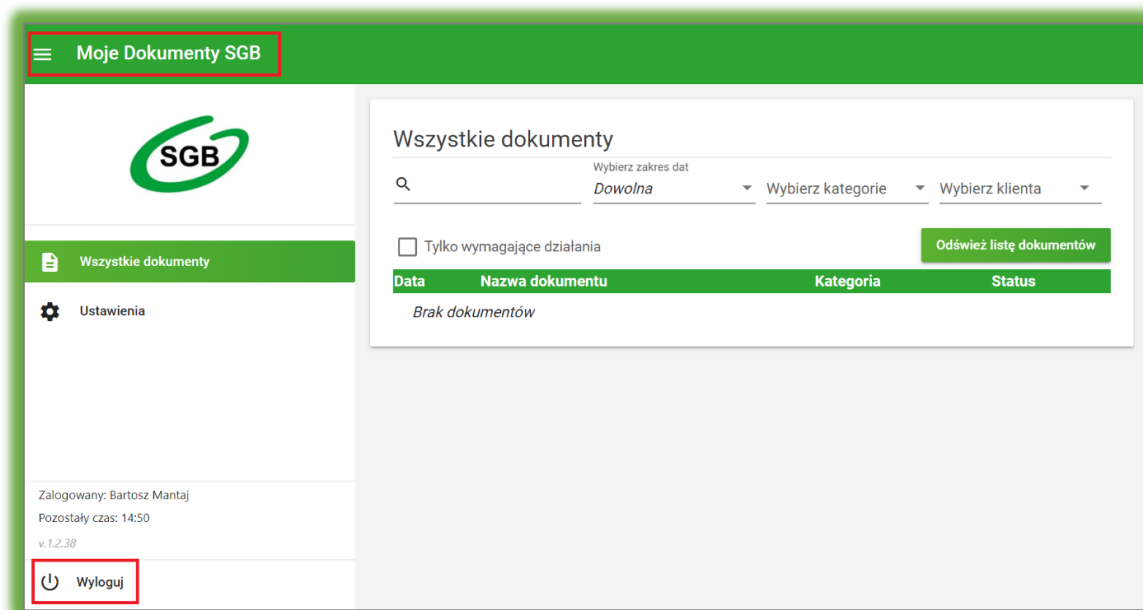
Moje Dokumenty SGB

SGB

Wszystkie dokumenty

Ustawienia

Zalogowany: Bartosz Mantaj

Pozostały czas: 14:50

v.1.2.38

Wyloguj

Wszystkie dokumenty

Wybierz zakres dat
Dowolna

Wybierz kategorie

Wybierz klienta

Tylko wymagające działania

Odśwież listę dokumentów

| Data | Nazwa dokumentu | Kategoria | Status |
|---|---|---|---|
| Brak dokumentów | | | |